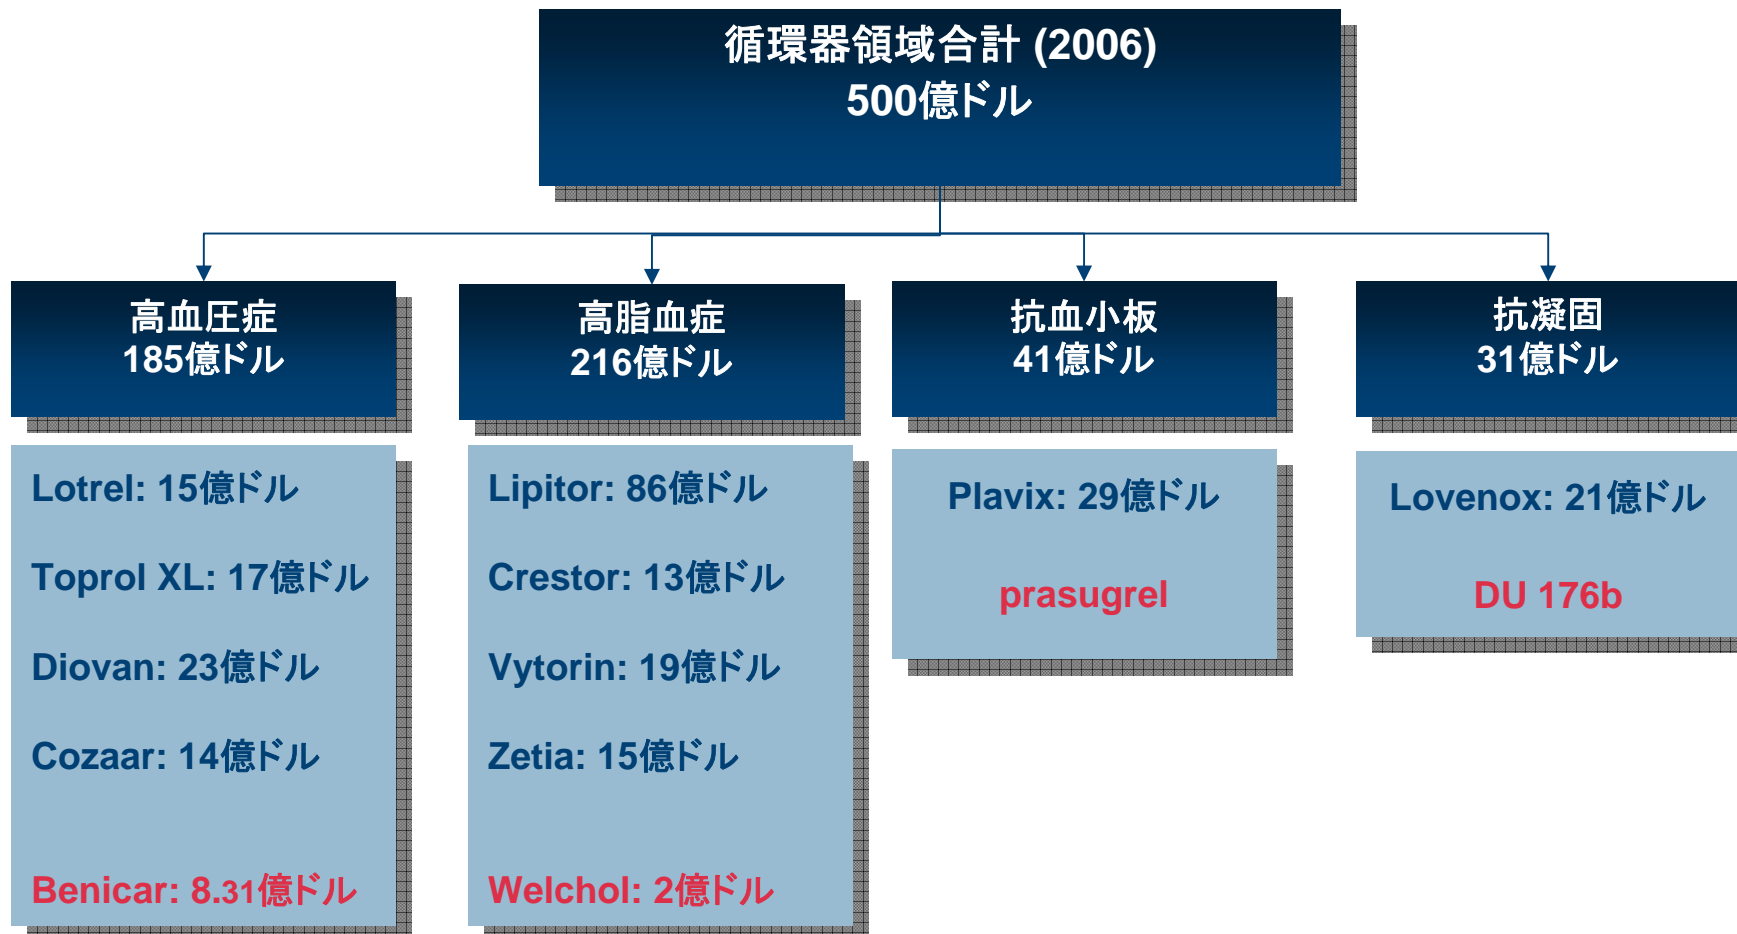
循環器領域合計 (2006)
500億ドル

高血圧症
185億ドル

Lotrel: 15億ドル

Toprol XL: 17億ドル

Diovan: 23億ドル

Cozaar: 14億ドル

Benicar: 8.31億ドル

高脂血症
216億ドル

Lipitor: 86億ドル

Crestor: 13億ドル

Vytorin: 19億ドル

Zetia: 15億ドル

Welchol: 2億ドル

抗血小板
41億ドル

Plavix: 29億ドル

prasugrel

抗凝固
31億ドル

Lovenox: 21億ドル

DU 176b